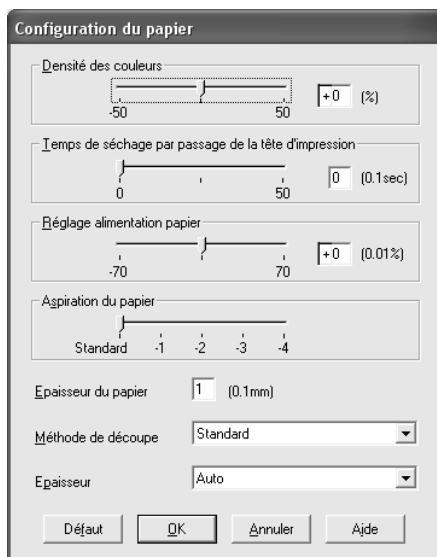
Configuration du papier

Densité des couleurs

-50 50 +0 (%)

Temps de séchage par passage de la tête d'impression

0 50 0 (0.1sec)

Réglage alimentation papier

-70 70 +0 (0.01%)

Aspiration du papier

Standard -1 -2 -3 -4

Epaisseur du papier 1 (0.1mm)

Méthode de découpe Standard

Epaisseur Auto

Défaut OK Annuler Aide